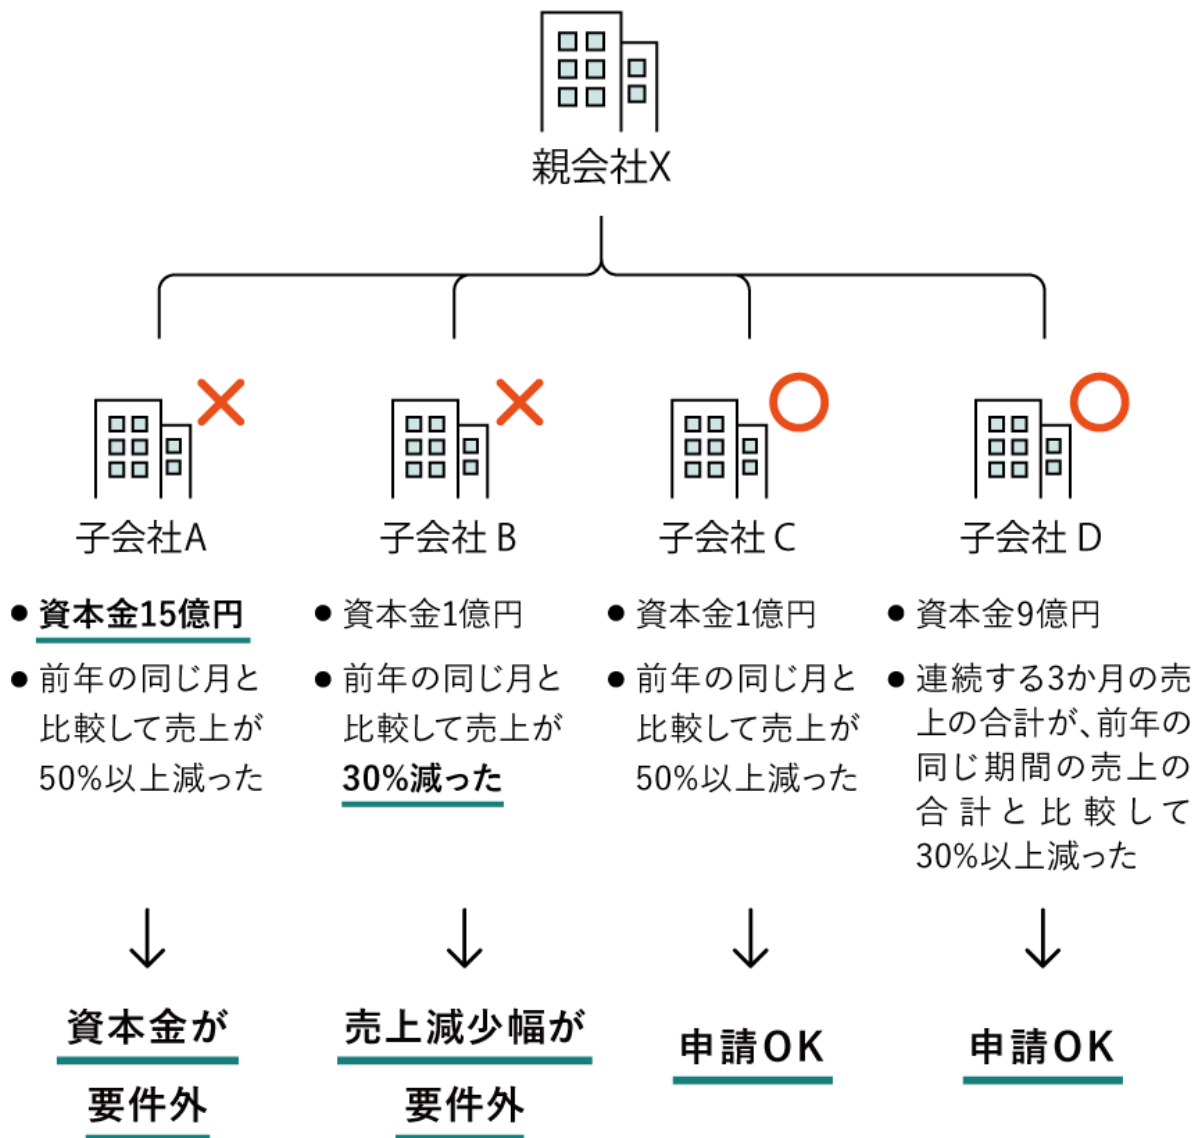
親会社X

子会社A

● 資本金15億円

● 前年の同じ月と比較して売上が50%以上減った

↓

資本金が要件外

子会社 B

● 資本金1億円

● 前年の同じ月と比較して売上が30%減った

↓

売上減少幅が要件外

子会社 C

● 資本金1億円

● 前年の同じ月と比較して売上が50%以上減った

↓

申請OK

子会社 D

● 資本金9億円

● 連続する3か月の売上の合計が、前年の同じ期間の売上の合計と比較して30%以上減った

↓

申請OK